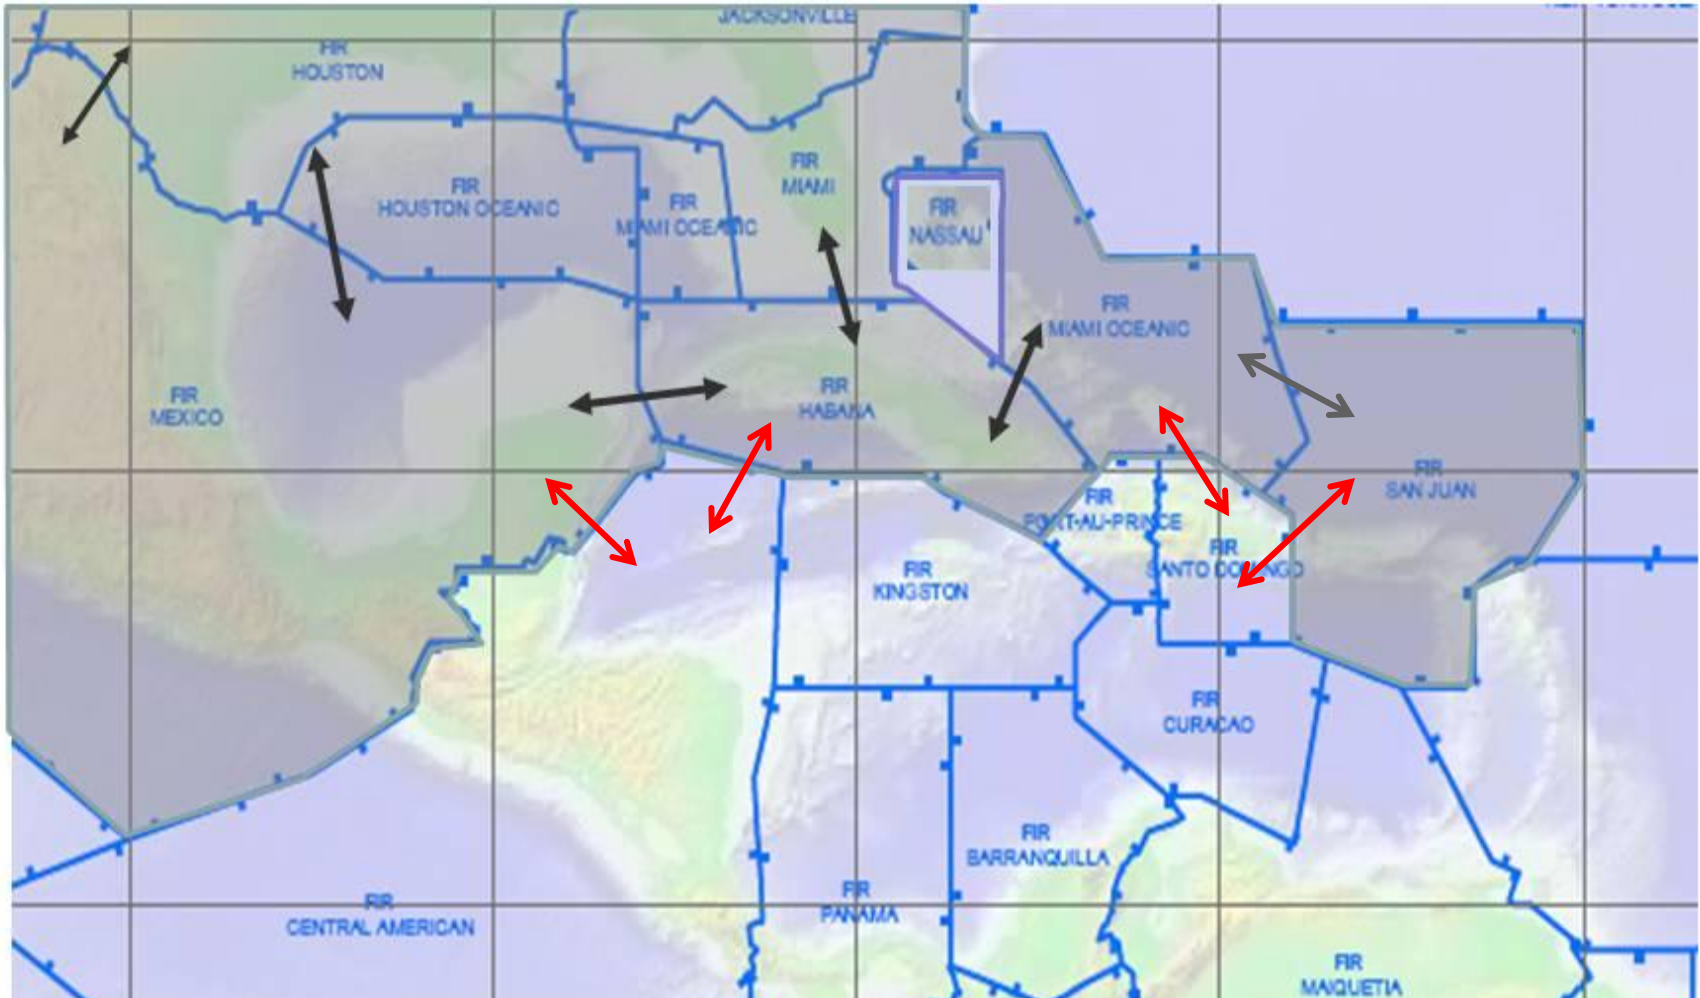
JACKSONVILLE

FIR HOUSTON

FIR HOUSTON OCEANIC

FIR MIAMI OCEANIC

FIR MIAMI

FIR NASSAU

FIR MIAMI OCEANIC

FIR MEXICO

FIR HABANA

FIR PORT-AU-PRINCE

FIR SAN JUAN

FIR KINGSTON

FIR SANTO DOMINGO

FIR CURACAO

FIR BARRANQUILLA

FIR CENTRAL AMERICAN

FIR PANAMA

FIR MAIQUETIA